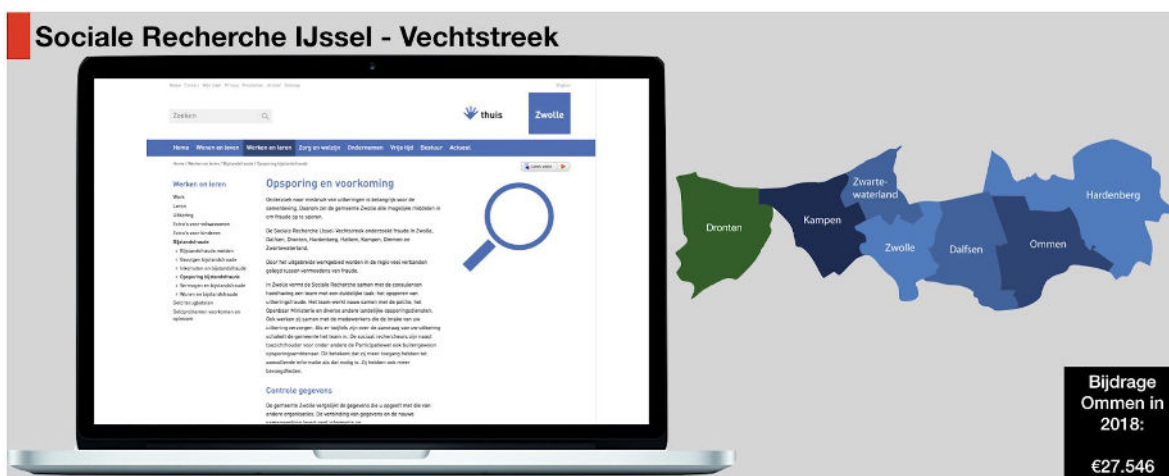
Sociale Recherche IJssel - Vechtstreek

Zoeken

thuis

Zwolle

Home Wonen en leven Werken en leren Zorg en welzijn Ondernemen Vrije tijd Bestuur Actueel

Werken en leren

Opsporing en voorkoming

Onderzoek naar misbruik van uitkeringen is belangrijk voor de samenleving. Daarom zet de gemeente Zwolle alle mogelijke middelen in om fraude op te sporen.

De Sociale Recherche IJssel-Vechtstreek onderzoekt fraude in Zwolle, Dalfsen, Dronten, Hardenberg, Hattem, Kampen, Ommen en Zwartewaterland.

Controle gegevens

Dronten

Kampen

Zwartewaterland

Zwolle

Dalfsen

Ommen

Hardenberg

Bijdrage Ommen in 2018:

€27.546